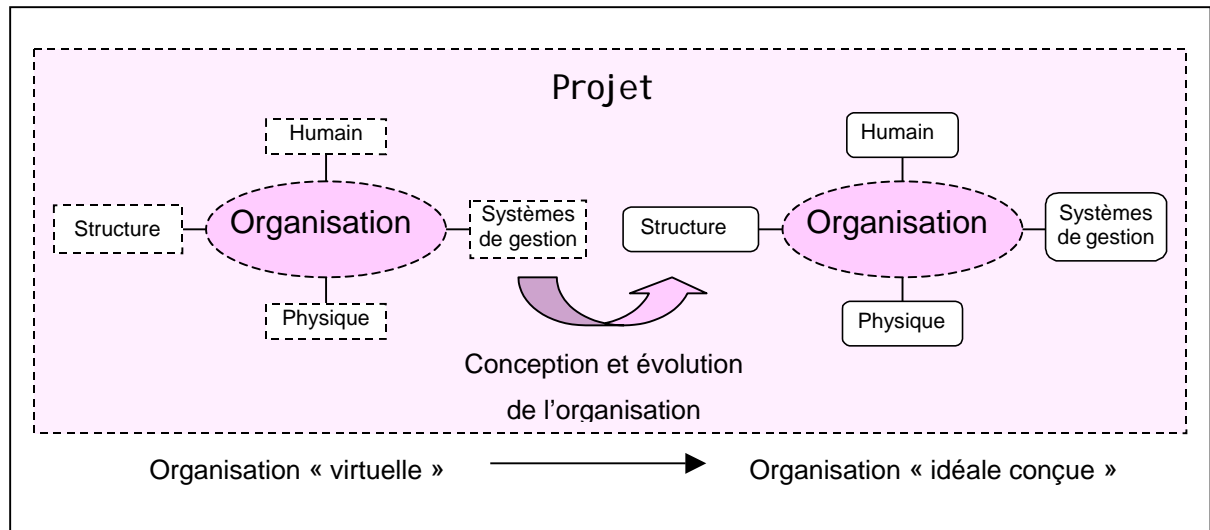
Projet

Humain

Structure

Organisation

Systèmes de gestion

Physique

Humain

Structure

Organisation

Systèmes de gestion

Physique

Conception et évolution de l'organisation

Organisation « virtuelle »

Organisation « idéale conçue »